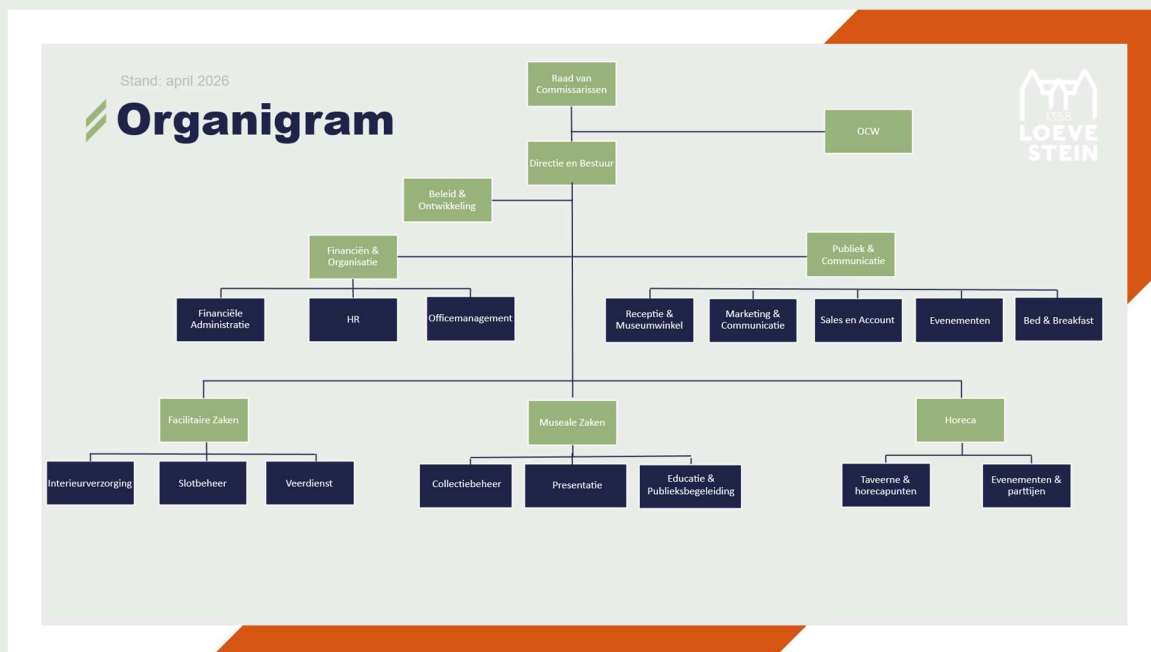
Stand: april 2026

Organigram

1358
LOEVE
STEIN

Raad van Commissarissen

OCW

Directie en Bestuur

Beleid & Ontwikkeling

Financiën & Organisatie

Publiek & Communicatie

Financiële Administratie

HR

Officemanagement

Receptie & Museumwinkel

Marketing & Communicatie

Sales en Account

Evenementen

Bed & Breakfast

Facilitaire Zaken

Museale Zaken

Horeca

Interieurverzorging

Slotbeheer

Veerdienst

Collectiebeheer

Presentatie

Educatie & Publieksbegeleiding

Taveerne & horecapunten

Evenementen & parttijen